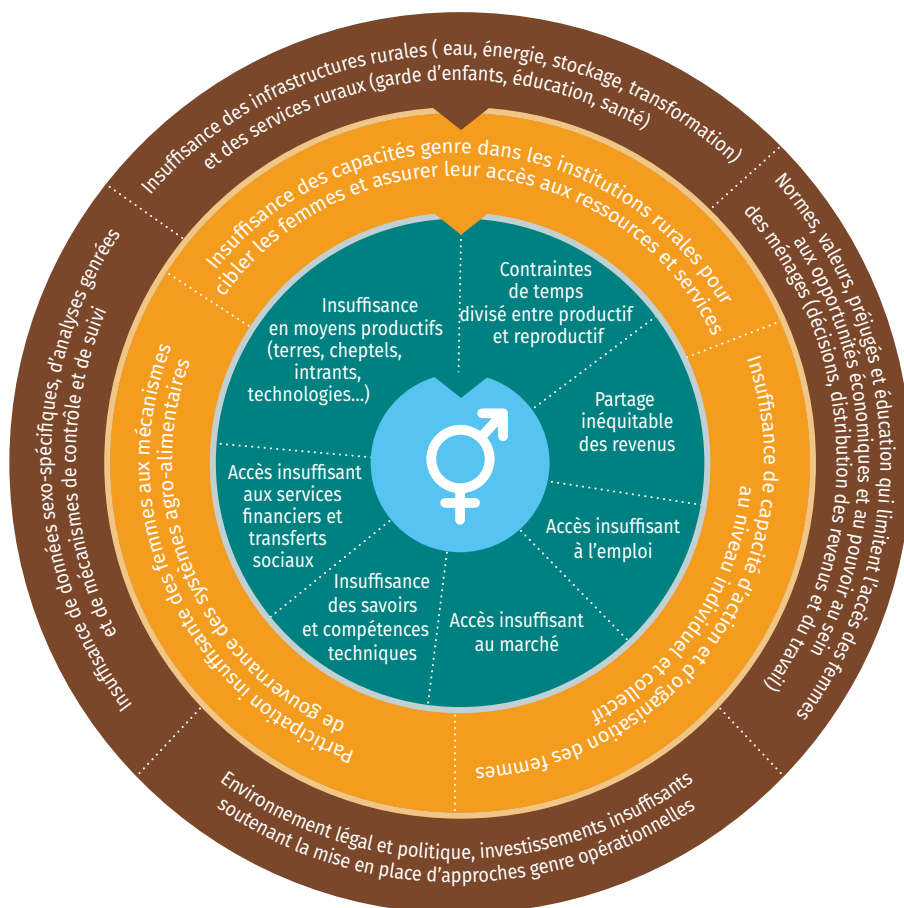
Insuffisance des infrastructures rurales ( eau, énergie, stockage, transformation) et des services ruraux (garde d'enfants, éducation, santé)

Normes, valeurs, préjugés et éducation qui limitent l'accès des femmes aux opportunités économiques et au pouvoir au sein des ménages (décisions, distribution des revenus et du travail)

Environnement légal et politique, investissements insuffisants soutenant la mise en place d'approches genre opérationnelles

Insuffisance de données sexo-spécifiques, d'analyses genrées et de mécanismes de contrôle et de suivi

Insuffisance des capacités genre dans les institutions rurales pour cibler les femmes et assurer leur accès aux ressources et services

Insuffisance de capacité d'action et d'organisation des femmes au niveau individuel et collectif

Participation insuffisante des femmes aux mécanismes de gouvernance des systèmes agro-alimentaires

Insuffisance en moyens productifs (terres, cheptels, intrants, technologies...)

Contraintes de temps divisé entre productif et reproductif

Partage inéquitable des revenus

Accès insuffisant à l'emploi

Accès insuffisant au marché

Insuffisance des savoirs et compétences techniques

Accès insuffisant aux services financiers et transferts sociaux